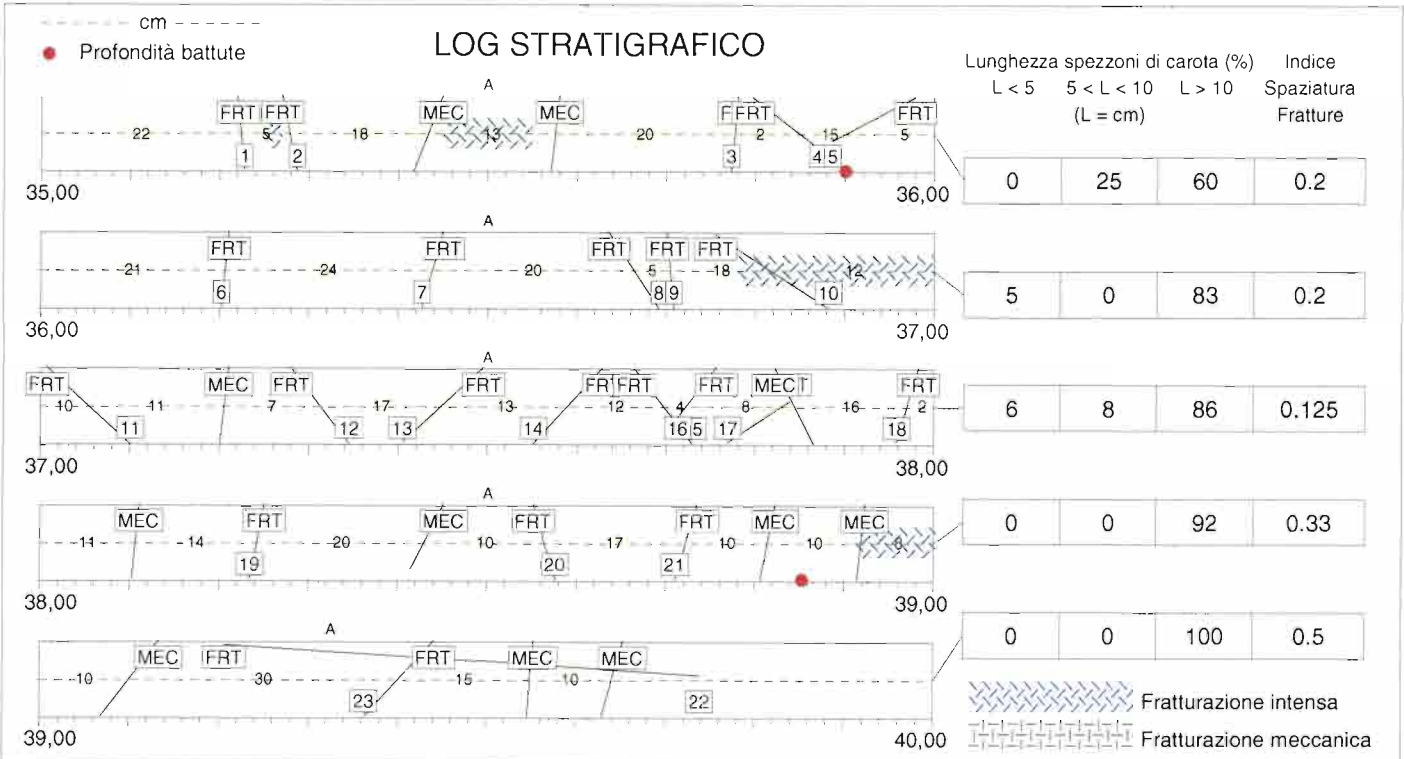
- - - - - - cm - - - - - -
Profondità battute

LOG STRATIGRAFICO

Lunghezza spezzoni di carota (%) Indice Spaziatura Fratture
L < 5 5 < L < 10 L > 10
(L = cm)

A
FRT FRT MEC MEC F FRT FRT
22 5 18 13 20 2 15 5
1 2 3 4 5
35,00 36,00

| 0 | 25 | 60 | 0.2 |
|---|---|---|---|

A
FRT FRT FRT FRT FRT
21 24 20 5 18 12
6 7 8 9 10
36,00 37,00

| 5 | 0 | 83 | 0.2 |
|---|---|---|---|

A
FRT MEC FRT FRT FR FRT FRT MEC T FRT
10 11 7 17 13 12 4 8 16 2
11 12 13 14 16 5 17 18
37,00 38,00

| 6 | 8 | 86 | 0.125 |
|---|---|---|---|

A
MEC FRT MEC FRT FRT MEC MEC
11 14 20 10 17 10 10 8
19 20 21
38,00 39,00

| 0 | 0 | 92 | 0.33 |
|---|---|---|---|

A
MEC FRT FRT MEC MEC
10 30 15 10
23 22
39,00 40,00

| 0 | 0 | 100 | 0.5 |
|---|---|---|---|

Fratturazione intensa
Fratturazione meccanica